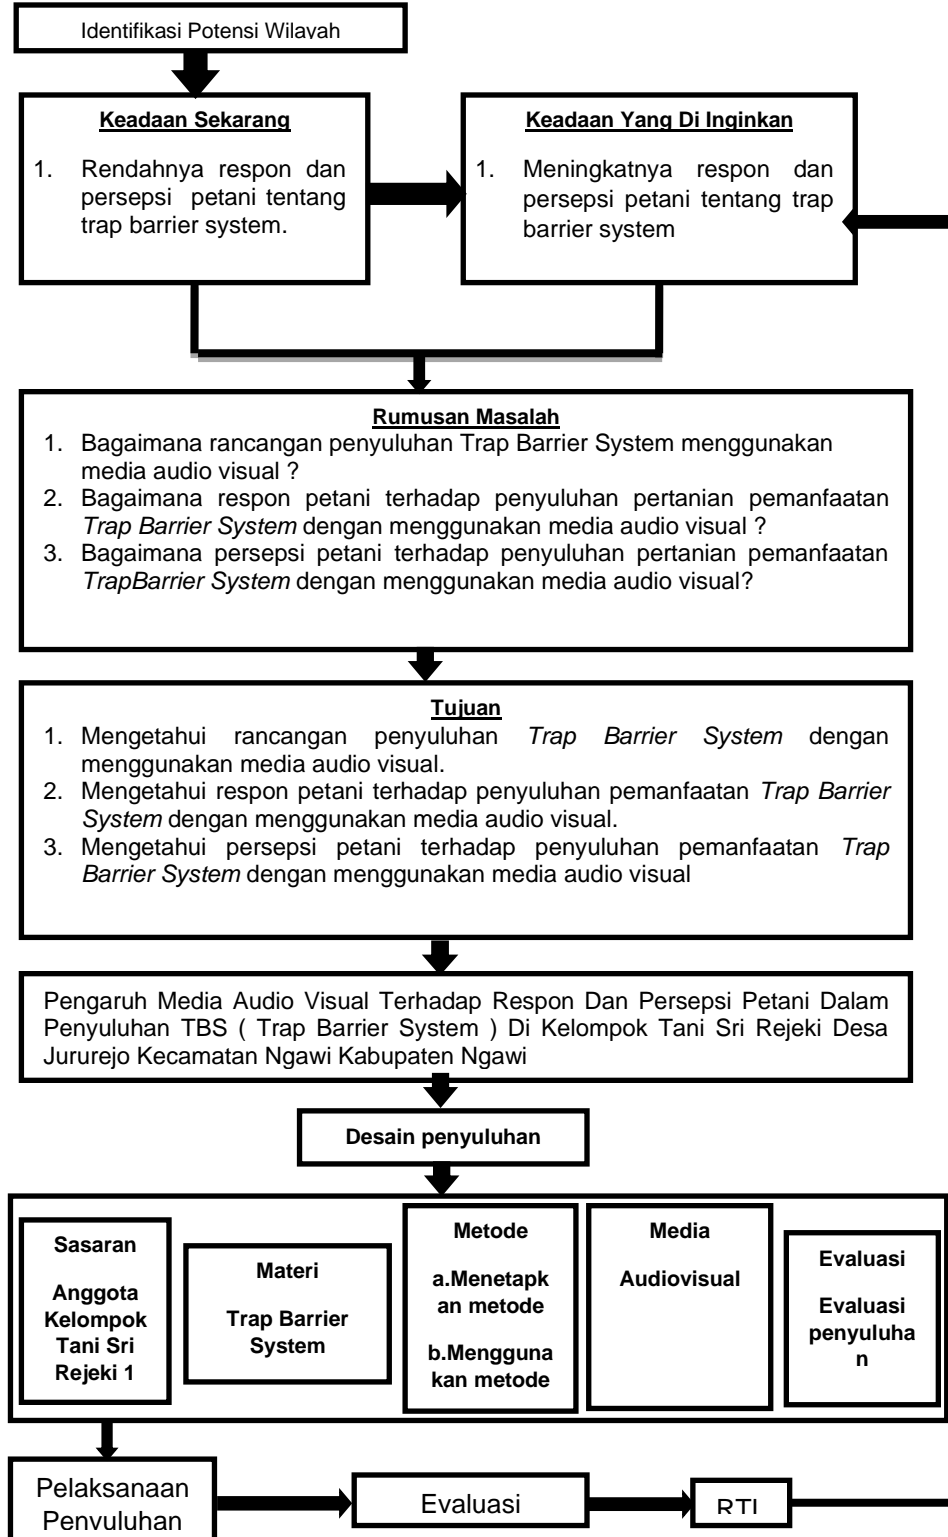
Identifikasi Potensi Wilayah

Keadaan Sekarang

1. Rendahnya respon dan persepsi petani tentang trap barrier system.

Keadaan Yang Di Inginkan

1. Meningkatnya respon dan persepsi petani tentang trap barrier system

Rumusan Masalah

1. Bagaimana rancangan penyuluhan Trap Barrier System menggunakan media audio visual ?
2. Bagaimana respon petani terhadap penyuluhan pertanian pemanfaatan *Trap Barrier System* dengan menggunakan media audio visual ?
3. Bagaimana persepsi petani terhadap penyuluhan pertanian pemanfaatan *TrapBarrier System* dengan menggunakan media audio visual?

Tujuan

1. Mengetahui rancangan penyuluhan *Trap Barrier System* dengan menggunakan media audio visual.
2. Mengetahui respon petani terhadap penyuluhan pemanfaatan *Trap Barrier System* dengan menggunakan media audio visual.
3. Mengetahui persepsi petani terhadap penyuluhan pemanfaatan *Trap Barrier System* dengan menggunakan media audio visual

Pengaruh Media Audio Visual Terhadap Respon Dan Persepsi Petani Dalam Penyuluhan TBS ( Trap Barrier System ) Di Kelompok Tani Sri Rejeki Desa Jururejo Kecamatan Ngawi Kabupaten Ngawi

Desain penyuluhan

Sasaran

Anggota Kelompok Tani Sri Rejeki 1

Materi

Trap Barrier System

Metode

a.Menetapkan metode

b.Menggunakan metode

Media

Audiovisual

Evaluasi

Evaluasi penyuluhan

Pelaksanaan Penyuluhan

Evaluasi

RTI